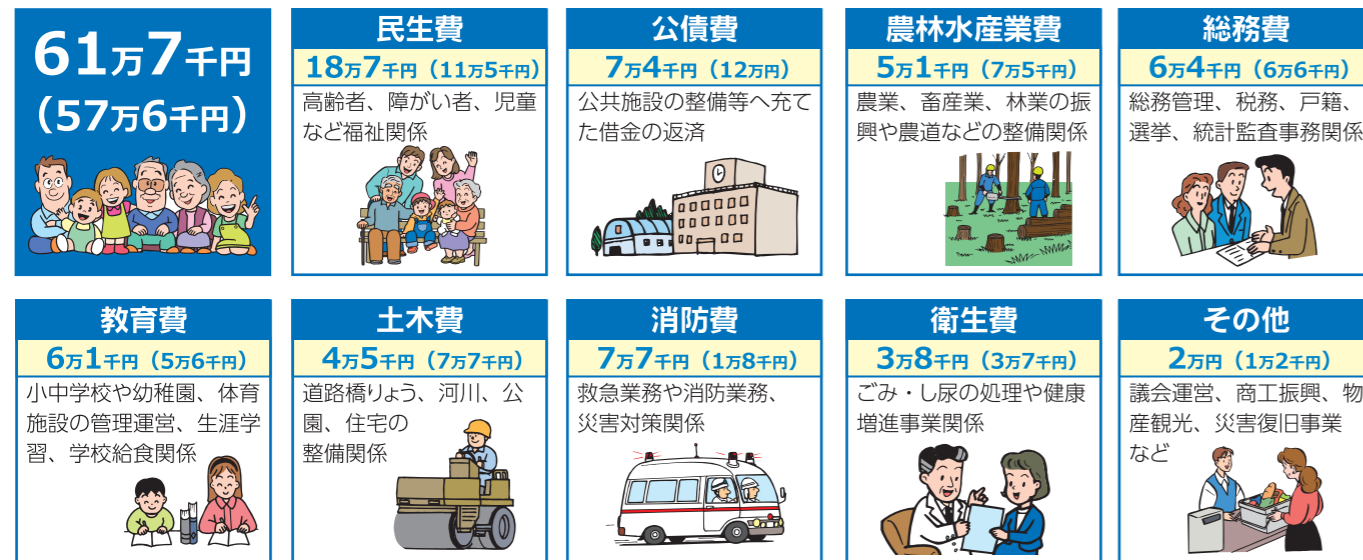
61万7千円
（57万6千円）

民生費
18万7千円（11万5千円）
高齢者、障がい者、児童など福祉関係

公債費
7万4千円（12万円）
公共施設の整備等へ充てた借金の返済

農林水産業費
5万1千円（7万5千円）
農業、畜産業、林業の振興や農道などの整備関係

総務費
6万4千円（6万6千円）
総務管理、税務、戸籍、選挙、統計監査事務関係

教育費
6万1千円（5万6千円）
小中学校や幼稚園、体育施設の管理運営、生涯学習、学校給食関係

土木費
4万5千円（7万7千円）
道路橋りょう、河川、公園、住宅の整備関係

消防費
7万7千円（1万8千円）
救急業務や消防業務、災害対策関係

衛生費
3万8千円（3万7千円）
ごみ・し尿の処理や健康増進事業関係

その他
2万円（1万2千円）
議会運営、商工振興、物産観光、災害復旧事業など